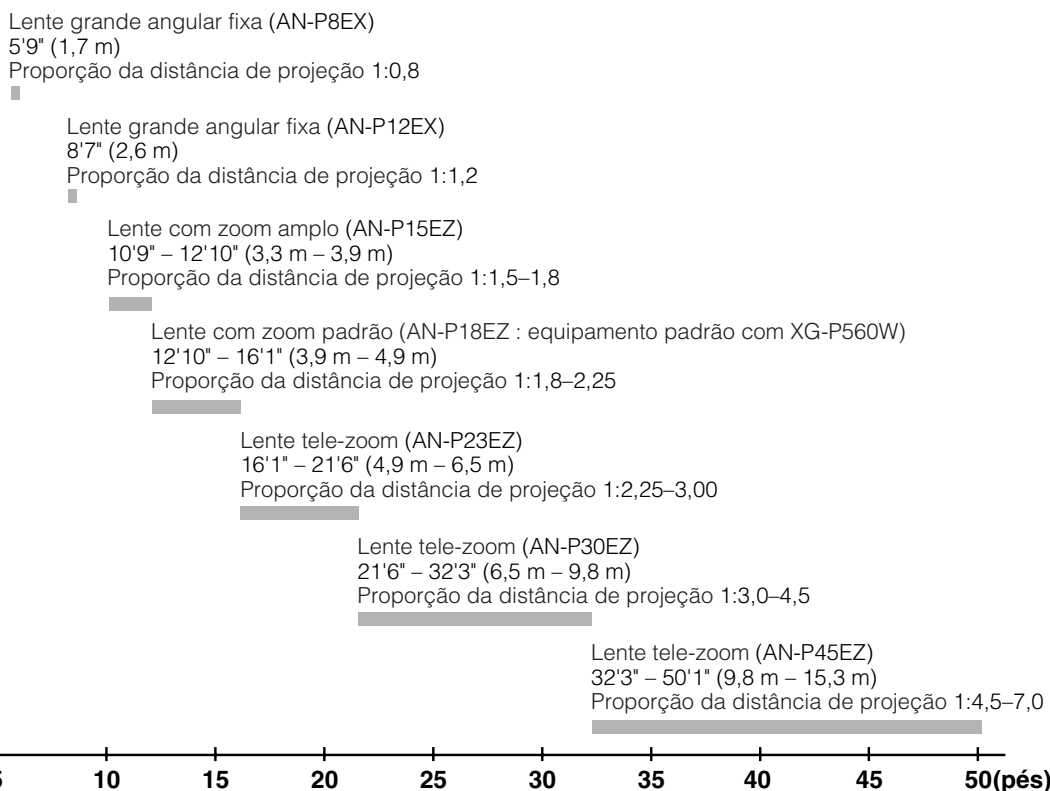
Lente grande angular fixa (AN-P8EX)
5'9" (1,7 m)
Proporção da distância de projeção 1:0,8

Lente grande angular fixa (AN-P12EX)
8'7" (2,6 m)
Proporção da distância de projeção 1:1,2

Lente com zoom amplo (AN-P15EZ)
10'9" – 12'10" (3,3 m – 3,9 m)
Proporção da distância de projeção 1:1,5–1,8

Lente com zoom padrão (AN-P18EZ : equipamento padrão com XG-P560W)
12'10" – 16'1" (3,9 m – 4,9 m)
Proporção da distância de projeção 1:1,8–2,25

Lente tele-zoom (AN-P23EZ)
16'1" – 21'6" (4,9 m – 6,5 m)
Proporção da distância de projeção 1:2,25–3,00

Lente tele-zoom (AN-P30EZ)
21'6" – 32'3" (6,5 m – 9,8 m)
Proporção da distância de projeção 1:3,0–4,5

Lente tele-zoom (AN-P45EZ)
32'3" – 50'1" (9,8 m – 15,3 m)
Proporção da distância de projeção 1:4,5–7,0

5 10 15 20 25 30 35 40 45 50(pés)